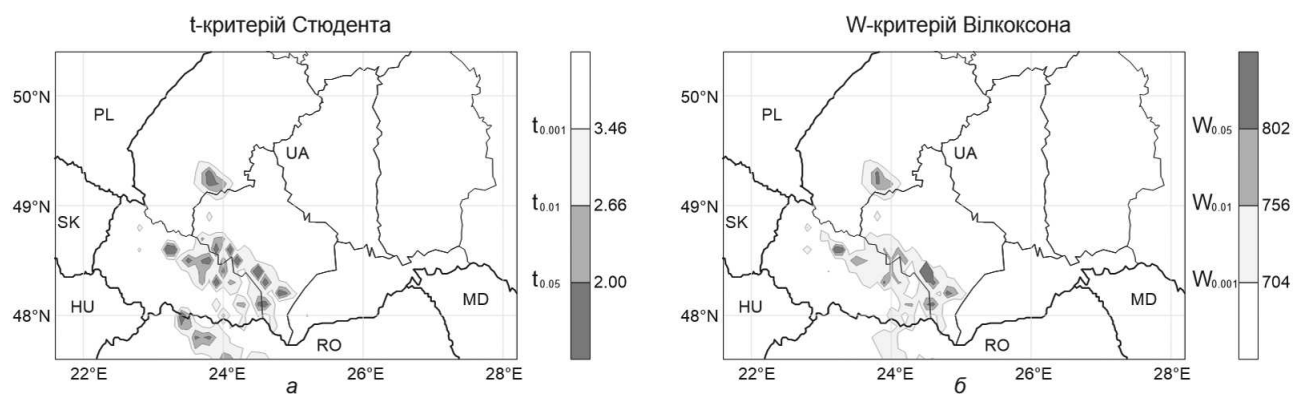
t-критерій Стюдента

50°N
49°N
48°N
22°E 24°E 26°E 28°E
PL
UA
SK
HU
RO
MD

$t_{0.001}$ 3.46
$t_{0.01}$ 2.66
$t_{0.05}$ 2.00

а

W-критерій Вілкоксона

50°N
49°N
48°N
22°E 24°E 26°E 28°E
PL
UA
SK
HU
RO
MD

$W_{0.05}$ 802
$W_{0.01}$ 756
$W_{0.001}$ 704

б